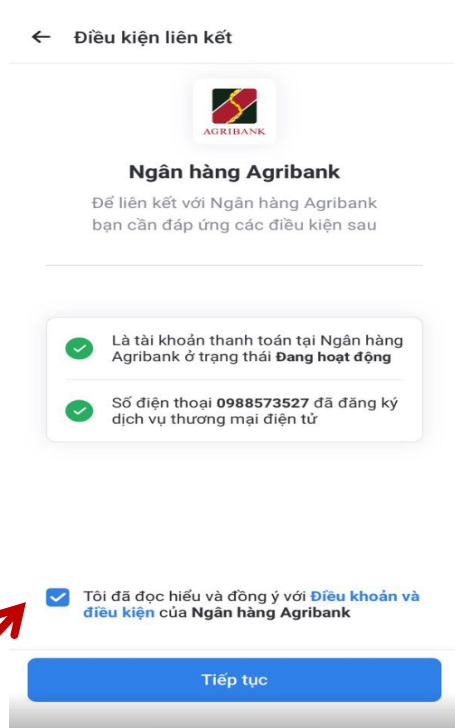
← Điều kiện liên kết

AGRIBANK

Ngân hàng Agribank

Để liên kết với Ngân hàng Agribank bạn cần đáp ứng các điều kiện sau

Là tài khoản thanh toán tại Ngân hàng Agribank ở trạng thái Đang hoạt động

Số điện thoại 0988573527 đã đăng ký dịch vụ thương mại điện tử

Tôi đã đọc hiểu và đồng ý với Điều khoản và điều kiện của Ngân hàng Agribank

Tiếp tục